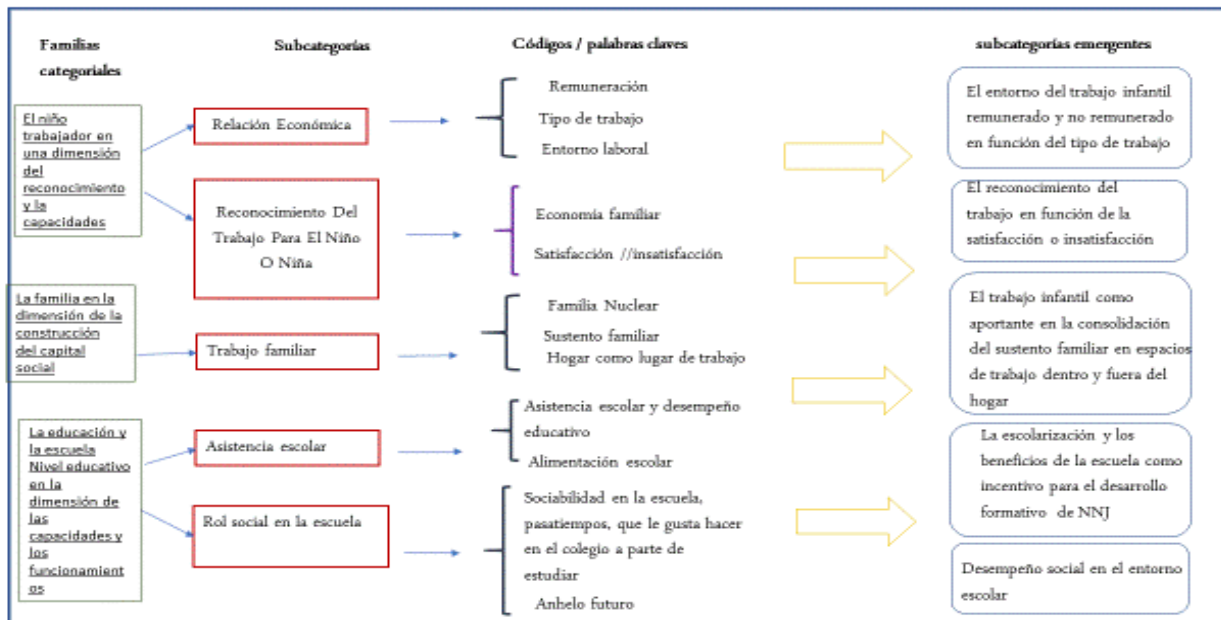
Familias categoriales

Subcategorías

Códigos / palabras claves

subcategorías emergentes

El niño trabajador en una dimensión del reconocimiento y la capacidades

Relación Económica

Remuneración

Tipo de trabajo

Entorno laboral

El entorno del trabajo infantil remunerado y no remunerado en función del tipo de trabajo

Reconocimiento Del Trabajo Para El Niño O Niña

Economía familiar

Satisfacción //insatisfacción

El reconocimiento del trabajo en función de la satisfacción o insatisfacción

La familia en la dimensión de la construcción del capital social

Trabajo familiar

Familia Nuclear

Sustento familiar

Hogar como lugar de trabajo

El trabajo infantil como aportante en la consolidación del sustento familiar en espacios de trabajo dentro y fuera del hogar

La educación y la escuela Nivel educativo en la dimensión de las capacidades y los funcionamientos

Asistencia escolar

Asistencia escolar y desempeño educativo

Alimentación escolar

La escolarización y los beneficios de la escuela como incentivo para el desarrollo formativo de NNJ

Rol social en la escuela

Sociabilidad en la escuela, pasatiempos, que le gusta hacer en el colegio a parte de estudiar

Anhelo futuro

Desempeño social en el entorno escolar